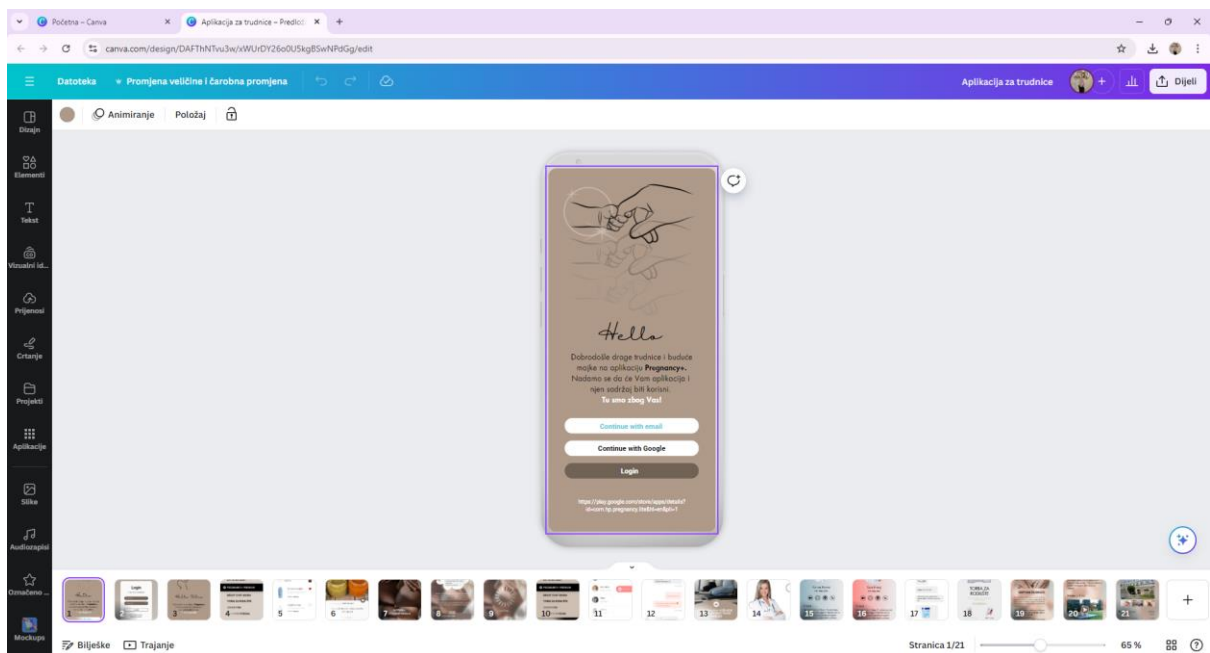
Početna – Canva
Aplikacija za trudnice – Predlo
canva.com/design/DAFThNTvu3w/xWUrDY26o0U5kgBSwNPdGg/edit

Datoteka
Promjena veličine i čarobna promjena
Aplikacija za trudnice
Dijeli

Animiranje
Položaj

Dizajn
Elementi
Tekst
Vizualni id...
Prijenosi
Crtanje
Projekti
Aplikacije
Slike
Audiozapisi
Označeno ...
Mockups

Hello

Dobrodošle drage trudnice i buduće majke na aplikaciju Pregnancy+. Nadamo se da će Vam aplikacija i njen sadržaj biti korisni. Tu smo zbog Vas!

Continue with email
Continue with Google
Login

https://play.google.com/store/apps/details?id=com.hp.pregnancy.lite&hl=en&gl=1

1 2 3 4 5 6 7 8 9 10 11 12 13 14 15 16 17 18 19 20 21

Bilješke
Trajanje
Stranica 1/21
65 %